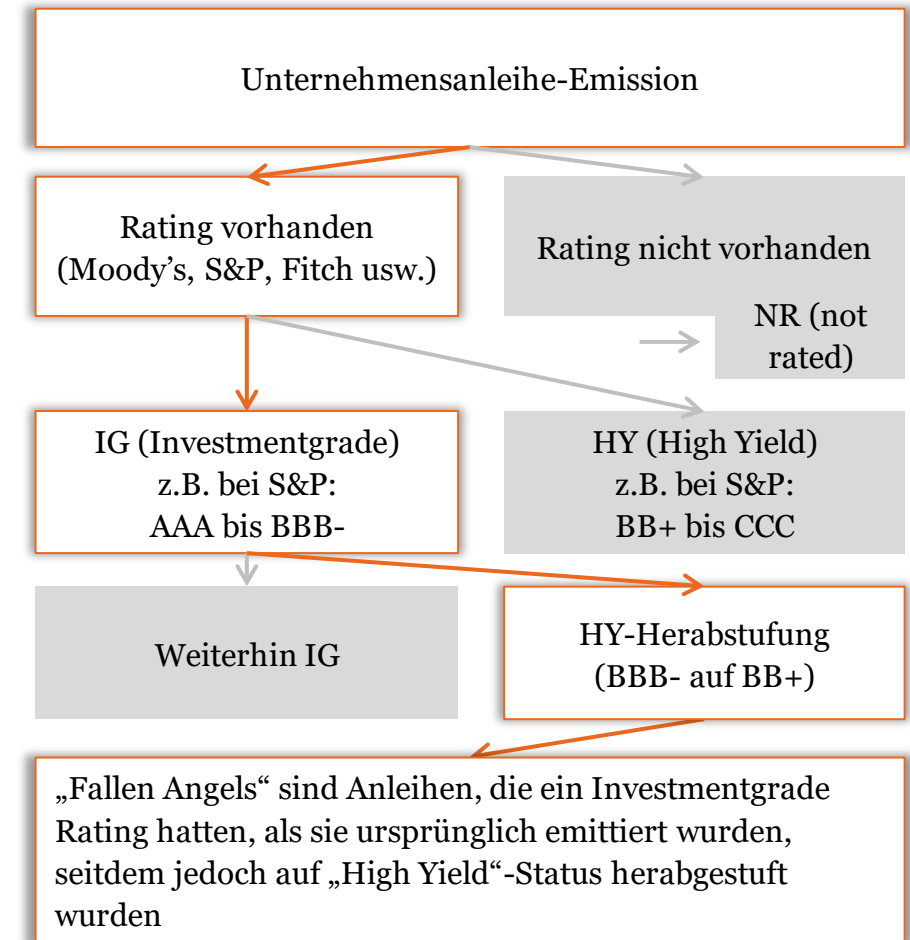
Unternehmensanleihe-Emission

Rating vorhanden (Moody’s, S&P, Fitch usw.)

Rating nicht vorhanden

NR (not rated)

IG (Investmentgrade) z.B. bei S&P: AAA bis BBB-

HY (High Yield) z.B. bei S&P: BB+ bis CCC

Weiterhin IG

HY-Herabstufung (BBB- auf BB+)

„Fallen Angels“ sind Anleihen, die ein Investmentgrade Rating hatten, als sie ursprünglich emittiert wurden, seitdem jedoch auf „High Yield“-Status herabgestuft wurden